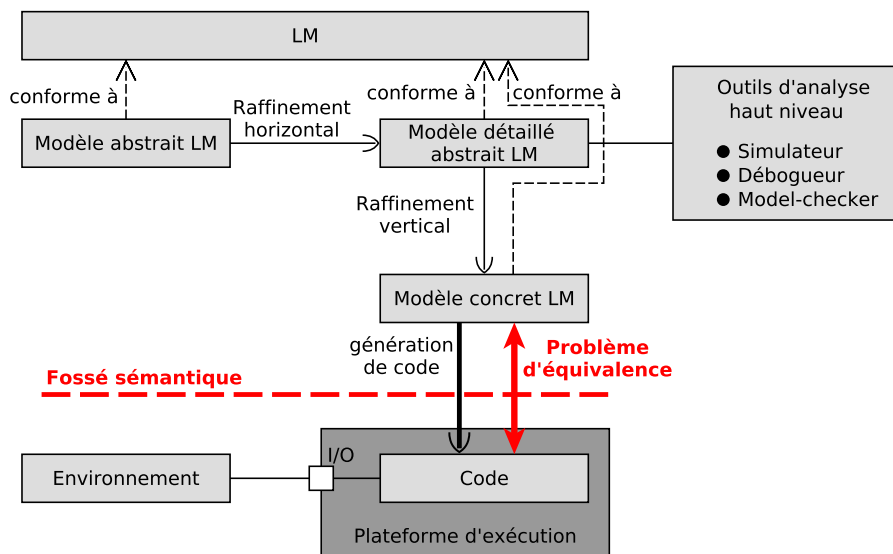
LM

conforme à

conforme à

conforme à

Raffinement horizontal

Modèle abstrait LM

Modèle détaillé abstrait LM

Outils d'analyse haut niveau

● Simulateur
● Débogueur
● Model-checker

Raffinement vertical

Modèle concret LM

génération de code

Problème d'équivalence

Fossé sémantique

I/O

Environnement

Code

Plateforme d'exécution